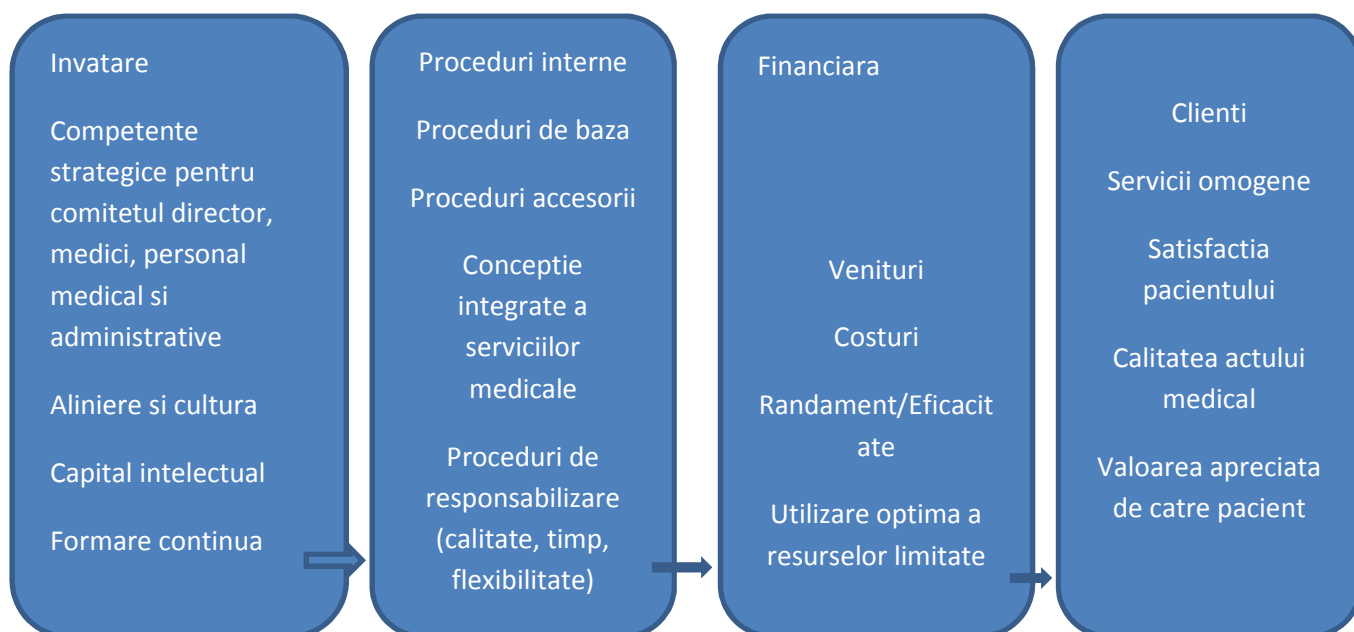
Invatare

Competente strategice pentru comitetul director, medici, personal medical si administrative

Aliniere si cultura

Capital intelectual

Formare continua

Proceduri interne

Proceduri de baza

Proceduri accesorii

Conceptie integrate a serviciilor medicale

Proceduri de responsabilizare (calitate, timp, flexibilitate)

Financiara

Venituri

Costuri

Randament/Eficacitate

Utilizare optima a resurselor limitate

Clienti

Servicii omogene

Satisfactia pacientului

Calitatea actului medical

Valoarea apreciata de catre pacient